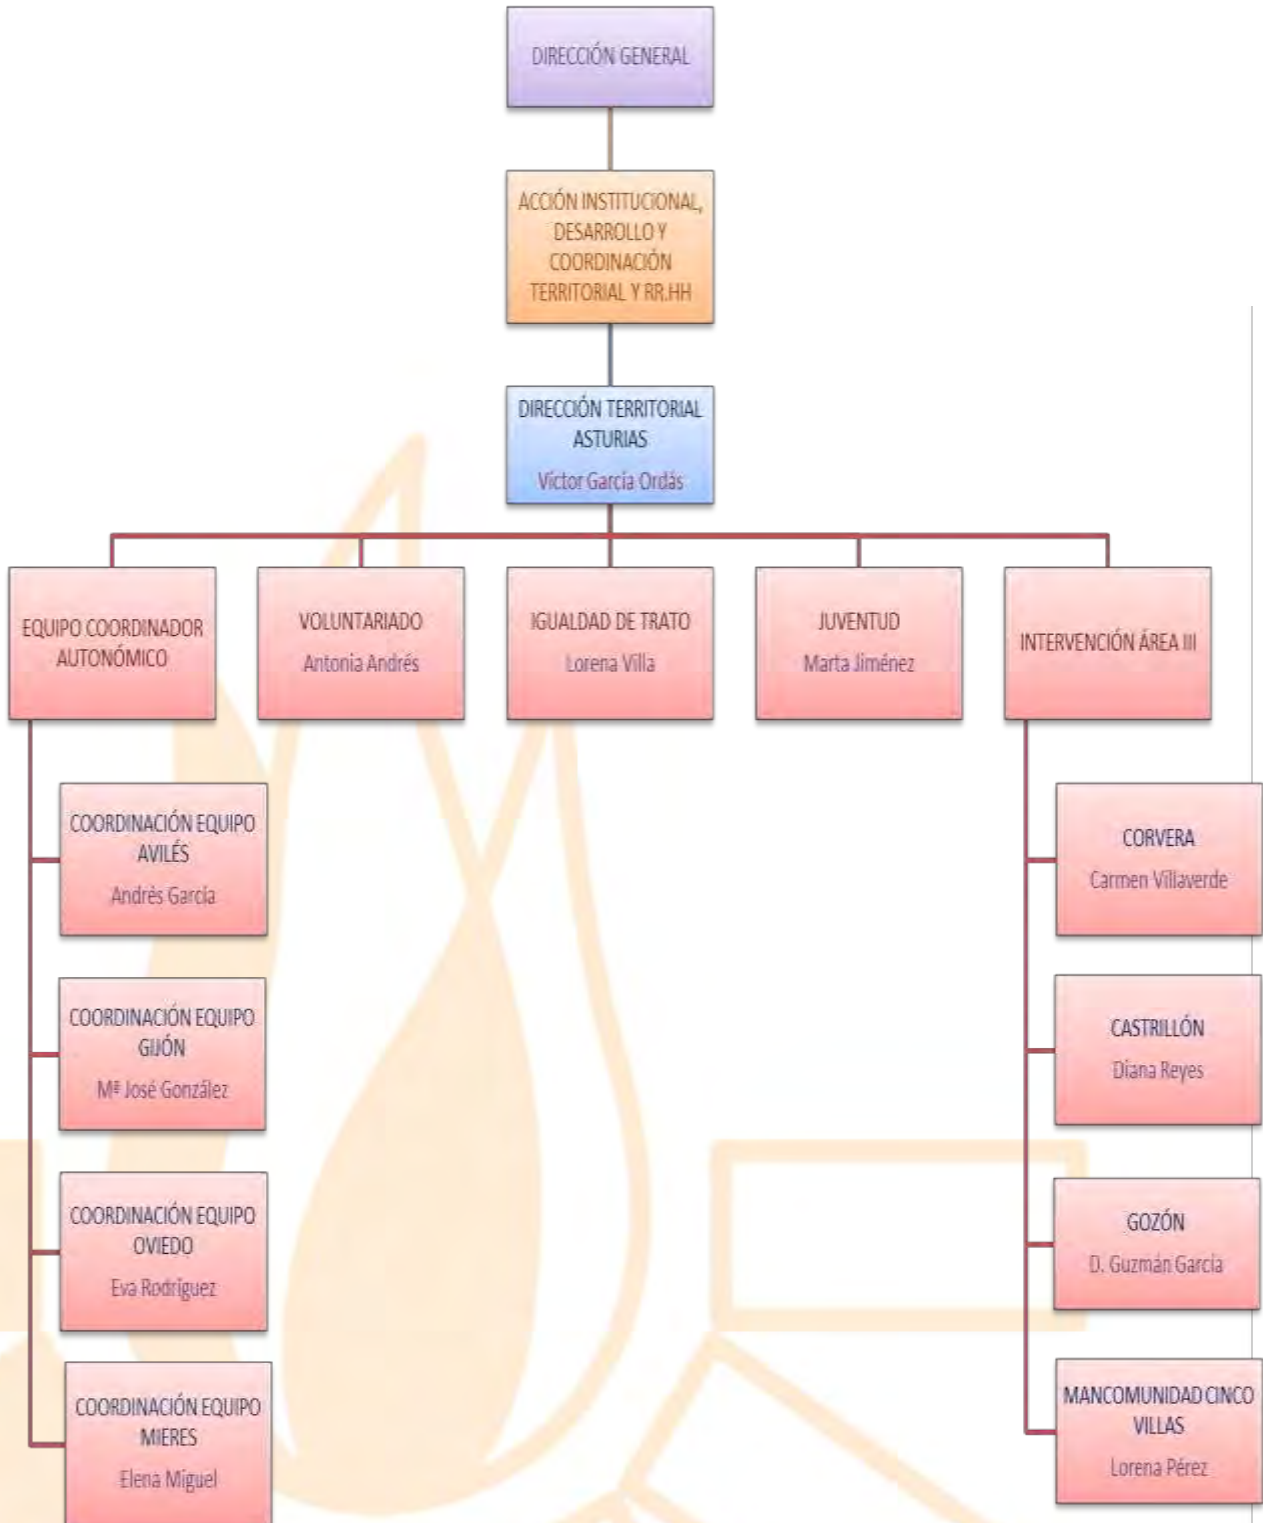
DIRECCIÓN GENERAL

ACCIÓN INSTITUCIONAL, DESARROLLO Y COORDINACIÓN TERRITORIAL Y RR.HH

DIRECCIÓN TERRITORIAL ASTURIAS
Víctor García Ordás

EQUIPO COORDINADOR AUTONÓMICO

VOLUNTARIADO
Antonia Andrés

IGUALDAD DE TRATO
Lorena Villa

JUVENTUD
Marta Jiménez

INTERVENCIÓN ÁREA III

COORDINACIÓN EQUIPO AVILÉS
Andrés García

COORDINACIÓN EQUIPO GIJÓN
Mª José González

COORDINACIÓN EQUIPO OVIEDO
Eva Rodríguez

COORDINACIÓN EQUIPO MIERES
Elena Miguel

CORVERA
Carmen Villaverde

CASTRILLÓN
Diana Reyes

GOZÓN
D. Guzmán García

MANCOMUNIDAD CINCO VILLAS
Lorena Pérez